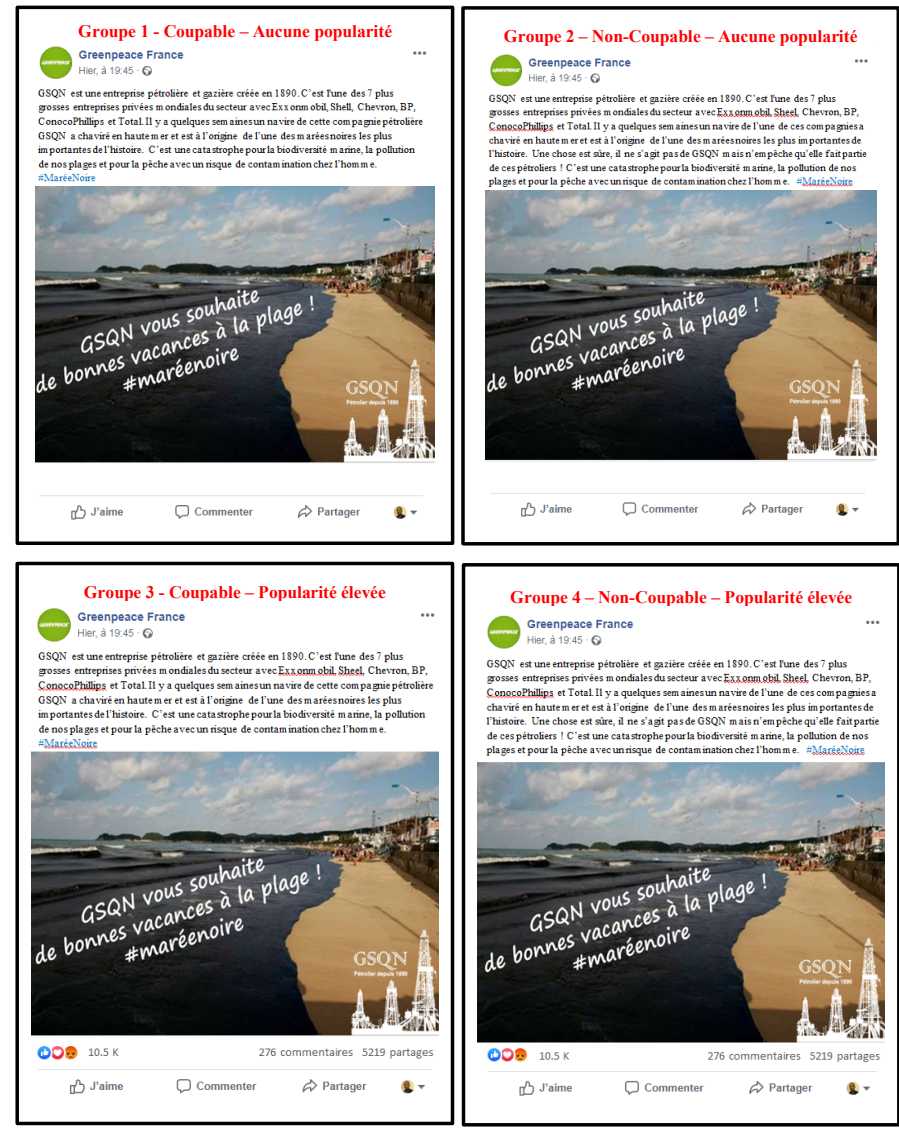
Groupe 1 - Coupable – Aucune popularité

Greenpeace France
Hier, à 19:45 ·

GSQN est une entreprise pétrolière et gazière créée en 1890. C'est l'une des 7 plus grosses entreprises privées mondiales du secteur avec Exxonmobil, Shell, Chevron, BP, ConocoPhillips et Total. Il y a quelques semaines un navire de cette compagnie pétrolière GSQN a chaviré en haute mer et est à l'origine de l'une des marées noires les plus importantes de l'histoire. C'est une catastrophe pour la biodiversité marine, la pollution de nos plages et pour la pêche avec un risque de contamination chez l'homme.
#MaréeNoire

GSQN vous souhaite de bonnes vacances à la plage ! #maréenoire

GSQN
Pétrolier depuis 1890

J'aime Commenter Partager

Groupe 2 – Non-Coupable – Aucune popularité

Greenpeace France
Hier, à 19:45 ·

GSQN est une entreprise pétrolière et gazière créée en 1890. C'est l'une des 7 plus grosses entreprises privées mondiales du secteur avec Exxonmobil, Sheel, Chevron, BP, ConocoPhillips et Total. Il y a quelques semaines un navire de l'une de ces compagnies a chaviré en haute mer et est à l'origine de l'une des marées noires les plus importantes de l'histoire. Une chose est sûre, il ne s'agit pas de GSQN mais n'empêche qu'elle fait partie de ces pétroliers ! C'est une catastrophe pour la biodiversité marine, la pollution de nos plages et pour la pêche avec un risque de contamination chez l'homme. #MaréeNoire

GSQN vous souhaite de bonnes vacances à la plage ! #maréenoire

GSQN
Pétrolier depuis 1890

J'aime Commenter Partager

Groupe 3 - Coupable – Popularité élevée

Greenpeace France
Hier, à 19:45 ·

GSQN est une entreprise pétrolière et gazière créée en 1890. C'est l'une des 7 plus grosses entreprises privées mondiales du secteur avec Exxonmobil, Sheel, Chevron, BP, ConocoPhillips et Total. Il y a quelques semaines un navire de cette compagnie pétrolière GSQN a chaviré en haute mer et est à l'origine de l'une des marées noires les plus importantes de l'histoire. C'est une catastrophe pour la biodiversité marine, la pollution de nos plages et pour la pêche avec un risque de contamination chez l'homme.
#MaréeNoire

GSQN vous souhaite de bonnes vacances à la plage ! #maréenoire

GSQN
Pétrolier depuis 1890

10.5 K 276 commentaires 5219 partages

J'aime Commenter Partager

Groupe 4 – Non-Coupable – Popularité élevée

Greenpeace France
Hier, à 19:45 ·

GSQN est une entreprise pétrolière et gazière créée en 1890. C'est l'une des 7 plus grosses entreprises privées mondiales du secteur avec Exxonmobil, Sheel, Chevron, BP, ConocoPhillips et Total. Il y a quelques semaines un navire de l'une de ces compagnies a chaviré en haute mer et est à l'origine de l'une des marées noires les plus importantes de l'histoire. Une chose est sûre, il ne s'agit pas de GSQN mais n'empêche qu'elle fait partie de ces pétroliers ! C'est une catastrophe pour la biodiversité marine, la pollution de nos plages et pour la pêche avec un risque de contamination chez l'homme. #MaréeNoire

GSQN vous souhaite de bonnes vacances à la plage ! #maréenoire

GSQN
Pétrolier depuis 1890

10.5 K 276 commentaires 5219 partages

J'aime Commenter Partager